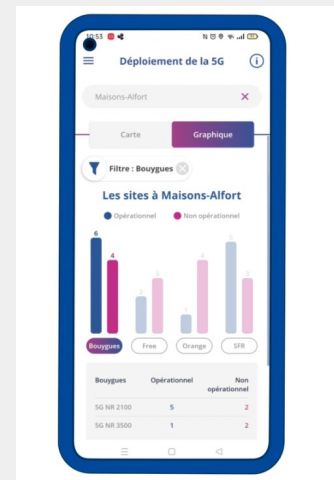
10:53

Déploiement de la 5G

Maisons-Alfort ×

Carte Graphique

Filtre : Bouygues

Les sites à Maisons-Alfort

Opérationnel Non opérationnel

6 4 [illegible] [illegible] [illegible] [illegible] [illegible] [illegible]

Bouygues Free Orange SFR

| Bouygues | Opérationnel | Non opérationnel |
|---|---|---|
| 5G NR 2100 | 5 | 2 |
| 5G NR 3500 | 1 | 2 |